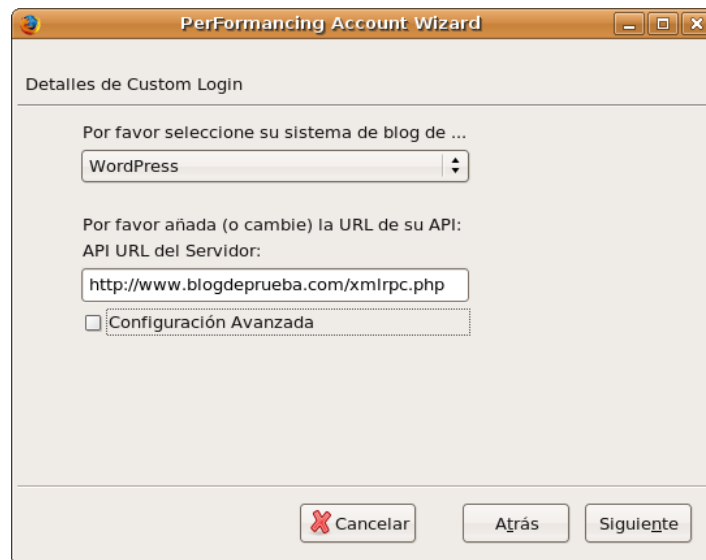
PerFormancing Account Wizard

Detalles de Custom Login

Por favor seleccione su sistema de blog de ...

WordPress

Por favor añada (o cambie) la URL de su API:
API URL del Servidor:

http://www.blogdeprueba.com/xmlrpc.php

Configuración Avanzada

Cancelar

Atrás

Siguiente